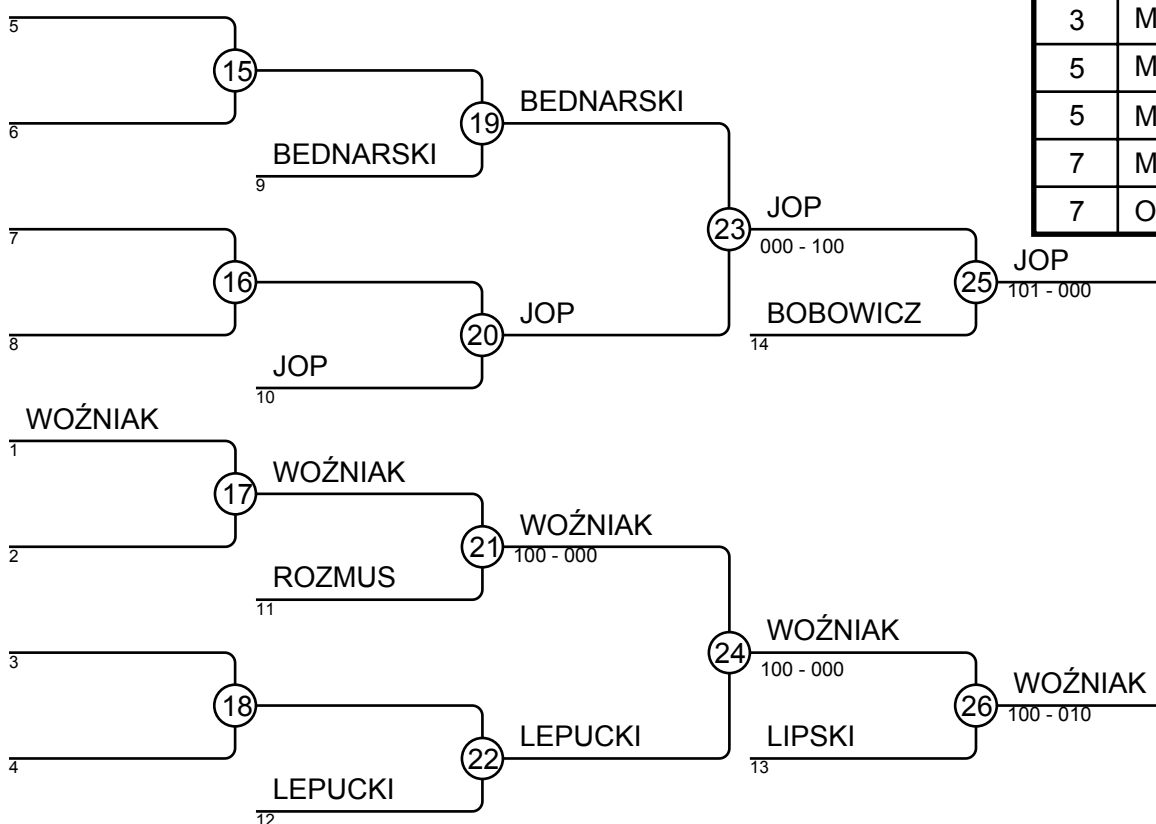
| 3 | M |
|---|---|
| 5 | M |
| 5 | M |
| 7 | M |
| 7 | O |

5
15
6
19
BEDNARSKI
BEDNARSKI
9
7
16
8
20
JOP
JOP
10
23
JOP
000 - 100
BOBOWICZ
14
25
JOP
101 - 000
WOŹNIAK
1
17
WOŹNIAK
2
21
WOŹNIAK
100 - 000
ROZMUS
11
3
18
4
22
LEPUCKI
LEPUCKI
12
24
WOŹNIAK
100 - 000
LIPSKI
13
26
WOŹNIAK
100 - 010